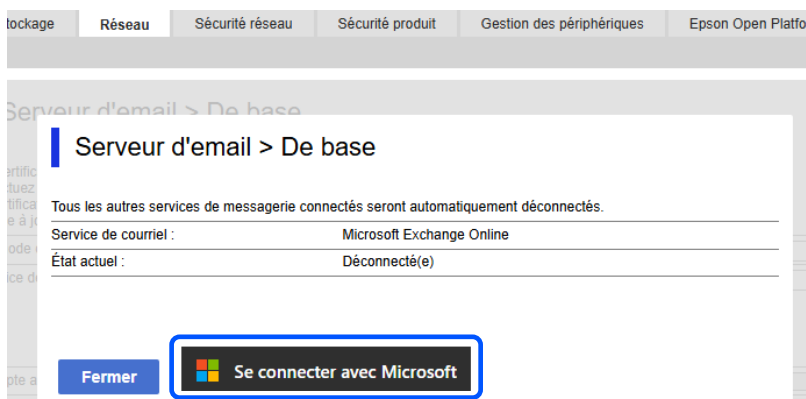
tockage | Réseau | Sécurité réseau | Sécurité produit | Gestion des périphériques | Epson Open Platfo

Serveur d'email > De base

Tous les autres services de messagerie connectés seront automatiquement déconnectés.

| | |
|---|---|
| Service de courriel : | Microsoft Exchange Online |
| État actuel : | Déconnecté(e) |

Fermer

Se connecter avec Microsoft